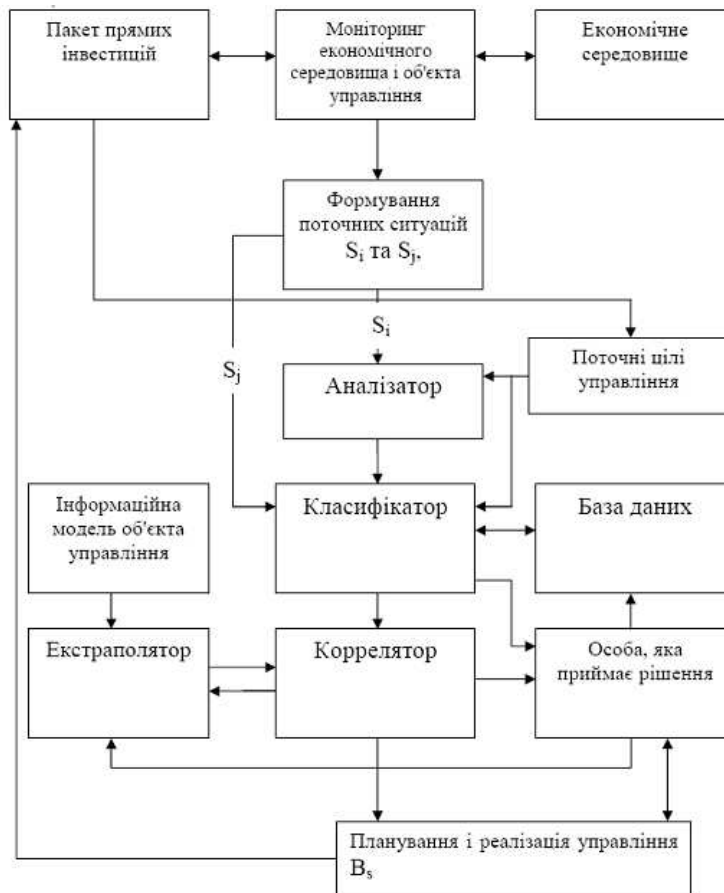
Пакет прямих інвестицій

Моніторинг економічного середовища і об'єкта управління

Економічне середовище

Формування поточних ситуацій $S_i$ та $S_j$.

$S_i$

$S_j$

Поточні цілі управління

Аналізатор

Інформаційна модель об'єкта управління

Класифікатор

База даних

Екстраполятор

Коррелятор

Особа, яка приймає рішення

Планування і реалізація управління $B_s$